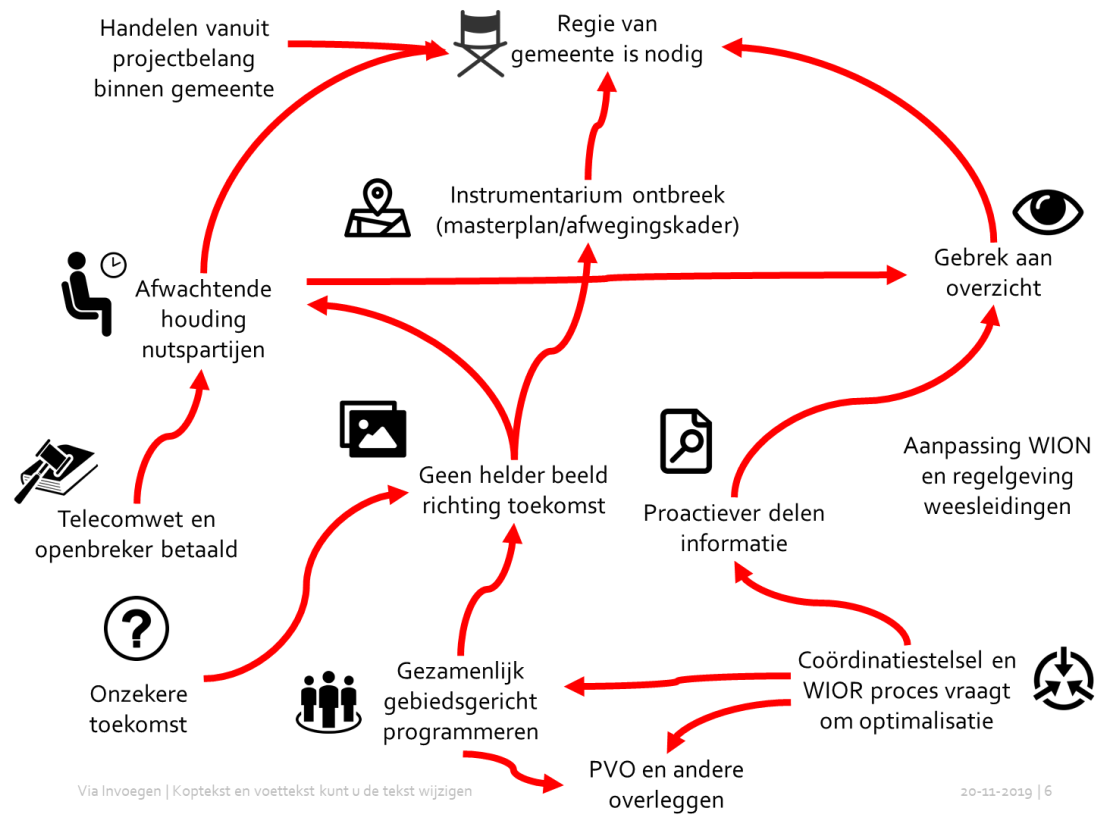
Handelen vanuit projectbelang binnen gemeente

Regie van gemeente is nodig

Instrumentarium ontbreek (masterplan/afwegingskader)

Gebrek aan overzicht

Afwachtende houding nutspartijen

Geen helder beeld richting toekomst

Proactiever delen informatie

Aanpassing WION en regelgeving weesleidingen

Telecomwet en openbreker betaald

Onzekere toekomst

Gezamenlijk gebiedsgericht programmeren

Coördinatiestelsel en WIOR proces vraagt om optimalisatie

PVO en andere overleggen

Via Invoegen | Koptekst en voettekst kunt u de tekst wijzigen

20-11-2019 | 6